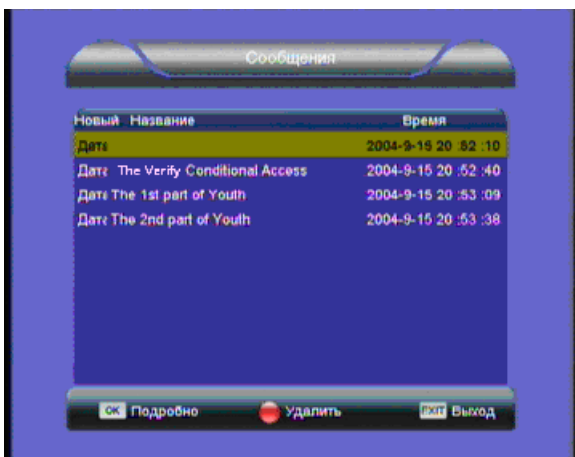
Сообщения

| Новый | Название | Время |
|---|---|---|
| Дат: | | 2004-9-15 20 :52 :10 |
| Дат: | The Verify Conditional Access | 2004-9-15 20 :52 :40 |
| Дат: | The 1st part of Youth | 2004-9-15 20 :53 :09 |
| Дат: | The 2nd part of Youth | 2004-9-15 20 :53 :38 |

OK Подробно Удалить EXIT Выход